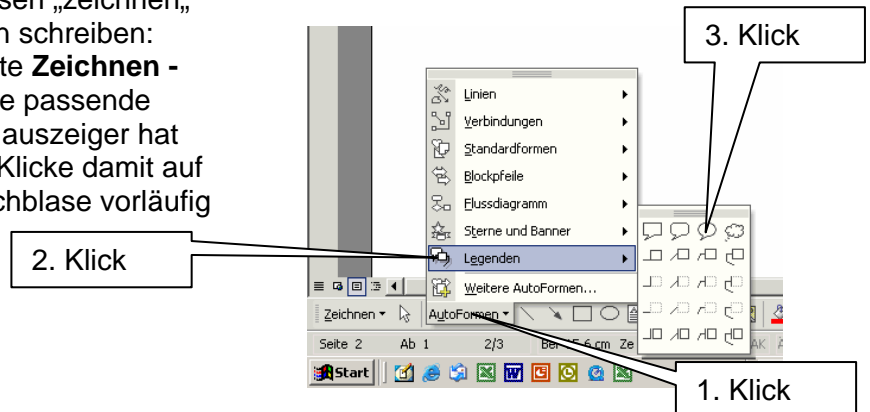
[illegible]sen „Zeichnen„ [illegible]n schreiben: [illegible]te **Zeichnen -** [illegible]e passende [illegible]auszeiger hat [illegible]Klicke damit auf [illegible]chblase vorläufig

3. Klick

Linien
Verbindungen
Standardformen
Blockpfeile
Flussdiagramm
Sterne und Banner
Legenden
Weitere AutoFormen...

2. Klick

Zeichnen ▾ AutoFormen ▾

Seite 2 Ab 1 2/3 Bei 5,6 cm Ze

Start

1. Klick